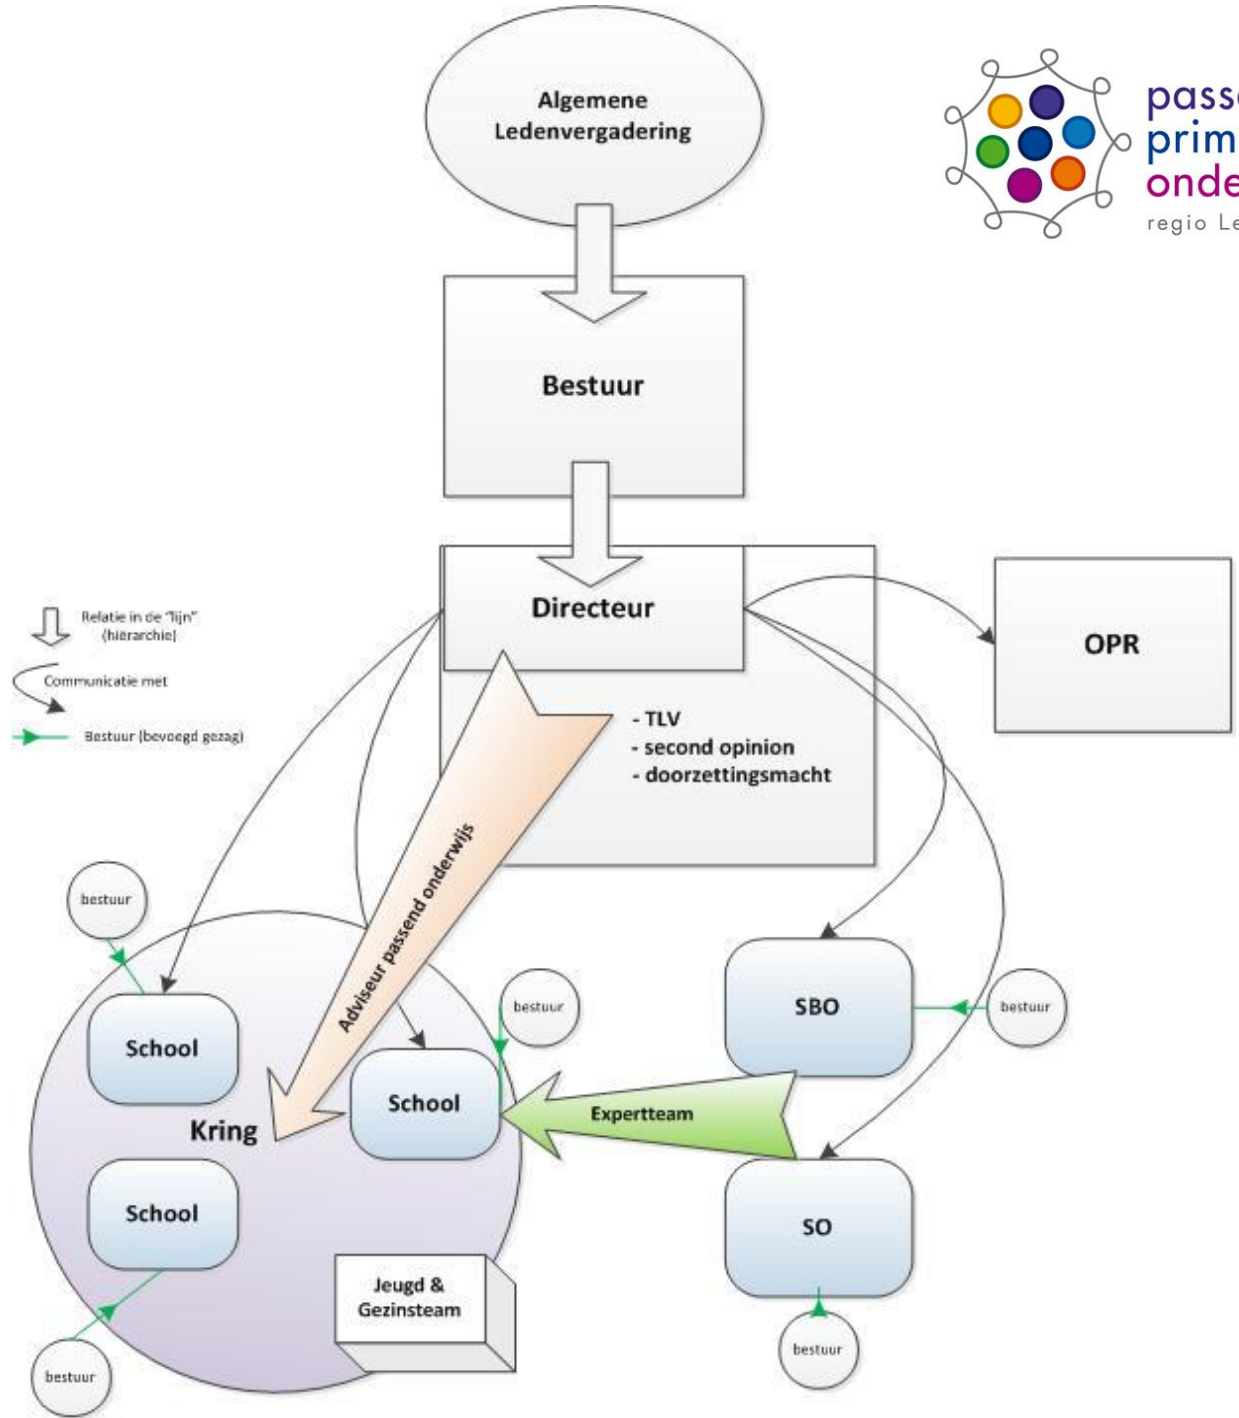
Algemene Ledenvergadering

passe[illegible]
prim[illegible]
onde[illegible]
regio Le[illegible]

Bestuur

Directeur

OPR

Relatie in de "lijn" (hiërarchie)

Communicatie met

Bestuur (bevoegd gezag)

- TLV
- second opinion
- doorzettingsmacht

Adviseur passend onderwijs

bestuur

School

bestuur

School

Kring

School

Jeugd & Gezinsteam

bestuur

SBO

bestuur

Expertteam

SO

bestuur